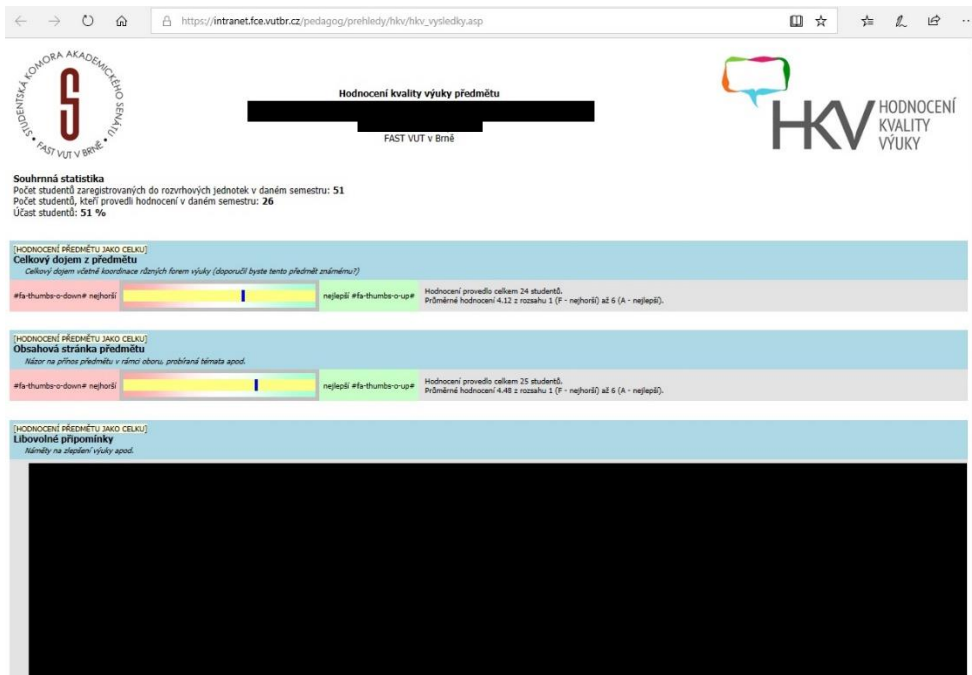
https://intranet.fce.vutbr.cz/pedagog/prehledy/hkv/hkv_vysledky.asp

STUDENTSKÁ KOMORA AKADEMICKÉHO SENÁTU FAST VUT V BRNĚ

Hodnocení kvality výuky předmětu

FAST VUT v Brně

HKV HODNOCENÍ KVALITY VÝUKY

Souhrnná statistika
Počet studentů zaregistrovaných do rozvrhových jednotek v daném semestru: 51
Počet studentů, kteří provedli hodnocení v daném semestru: 26
Účast studentů: 51 %

[HODNOCENÍ PŘEDMĚTU JAKO CELKU]
Celkový dojem z předmětu
Celkový dojem včetně koordinace různých forem výuky (doporučil byste tento předmět známému?)

#fa-thumbs-o-down# nejhorší | nejlepší #fa-thumbs-o-up# | Hodnocení provedlo celkem 24 studentů. Průměrné hodnocení 4.12 z rozsahu 1 (F - nejhorší) až 6 (A - nejlepší).

[HODNOCENÍ PŘEDMĚTU JAKO CELKU]
Obsahová stránka předmětu
Názor na přínos předmětu v rámci oboru, probíraná témata apod.

#fa-thumbs-o-down# nejhorší | nejlepší #fa-thumbs-o-up# | Hodnocení provedlo celkem 25 studentů. Průměrné hodnocení 4.48 z rozsahu 1 (F - nejhorší) až 6 (A - nejlepší).

[HODNOCENÍ PŘEDMĚTU JAKO CELKU]
Libovolné připomínky
Náměty na zlepšení výuky apod.